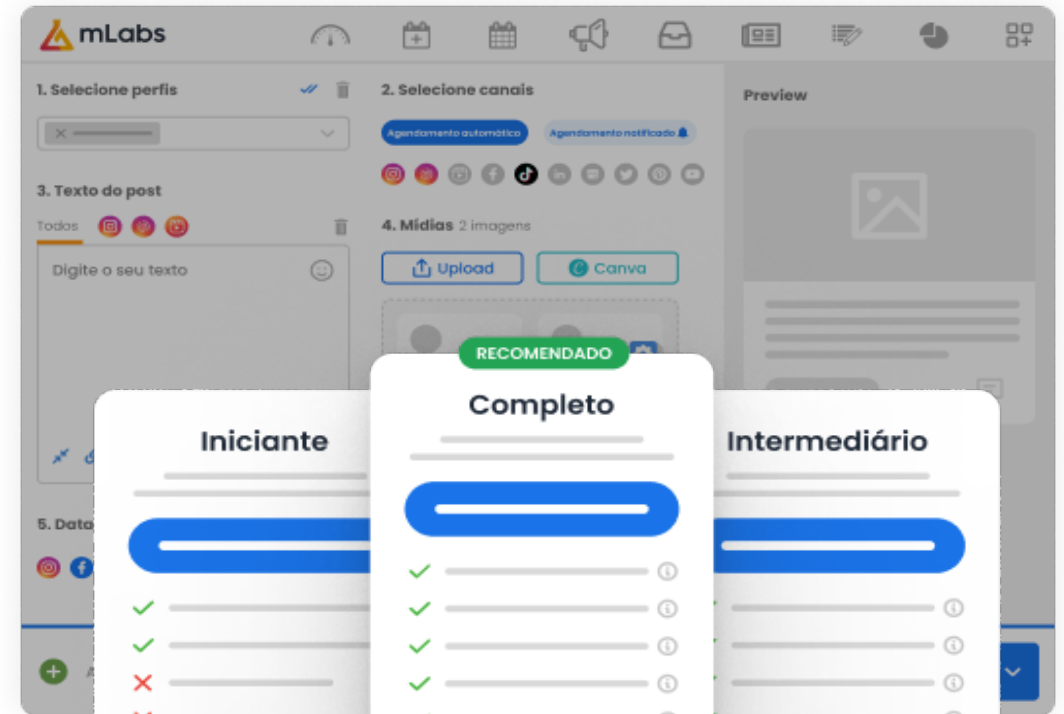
mLabs

1. Selecione perfis

2. Selecione canais

Preview

Agendamento automático

Agendamento notificado

3. Texto do post

Todos

Digite o seu texto

4. Mídias 2 imagens

Upload

Canva

5. Data

RECOMENDADO

Completo

Iniciante

Intermediário